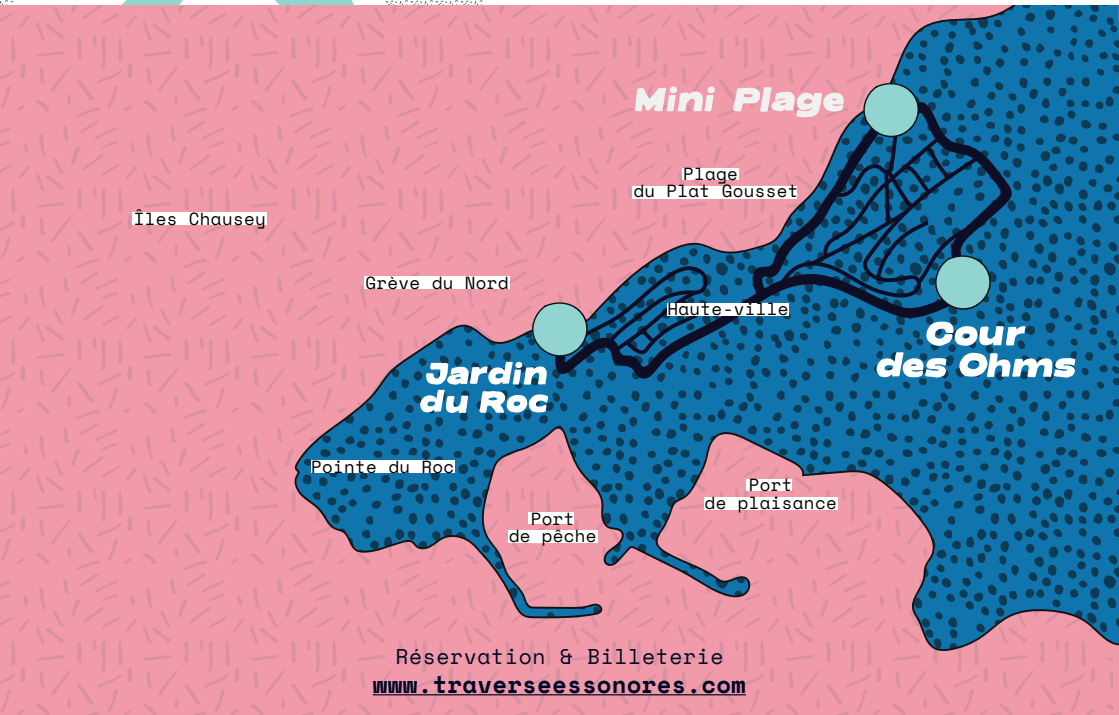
Mini Plage

Plage du Plat Gousset

Îles Chausey

Grève du Nord

Haute-ville

Jardin du Roc

Cour des Ohms

Pointe du Roc

Port de plaisance

Port de pêche

Réservation & Billeterie
www.traverseessonores.com